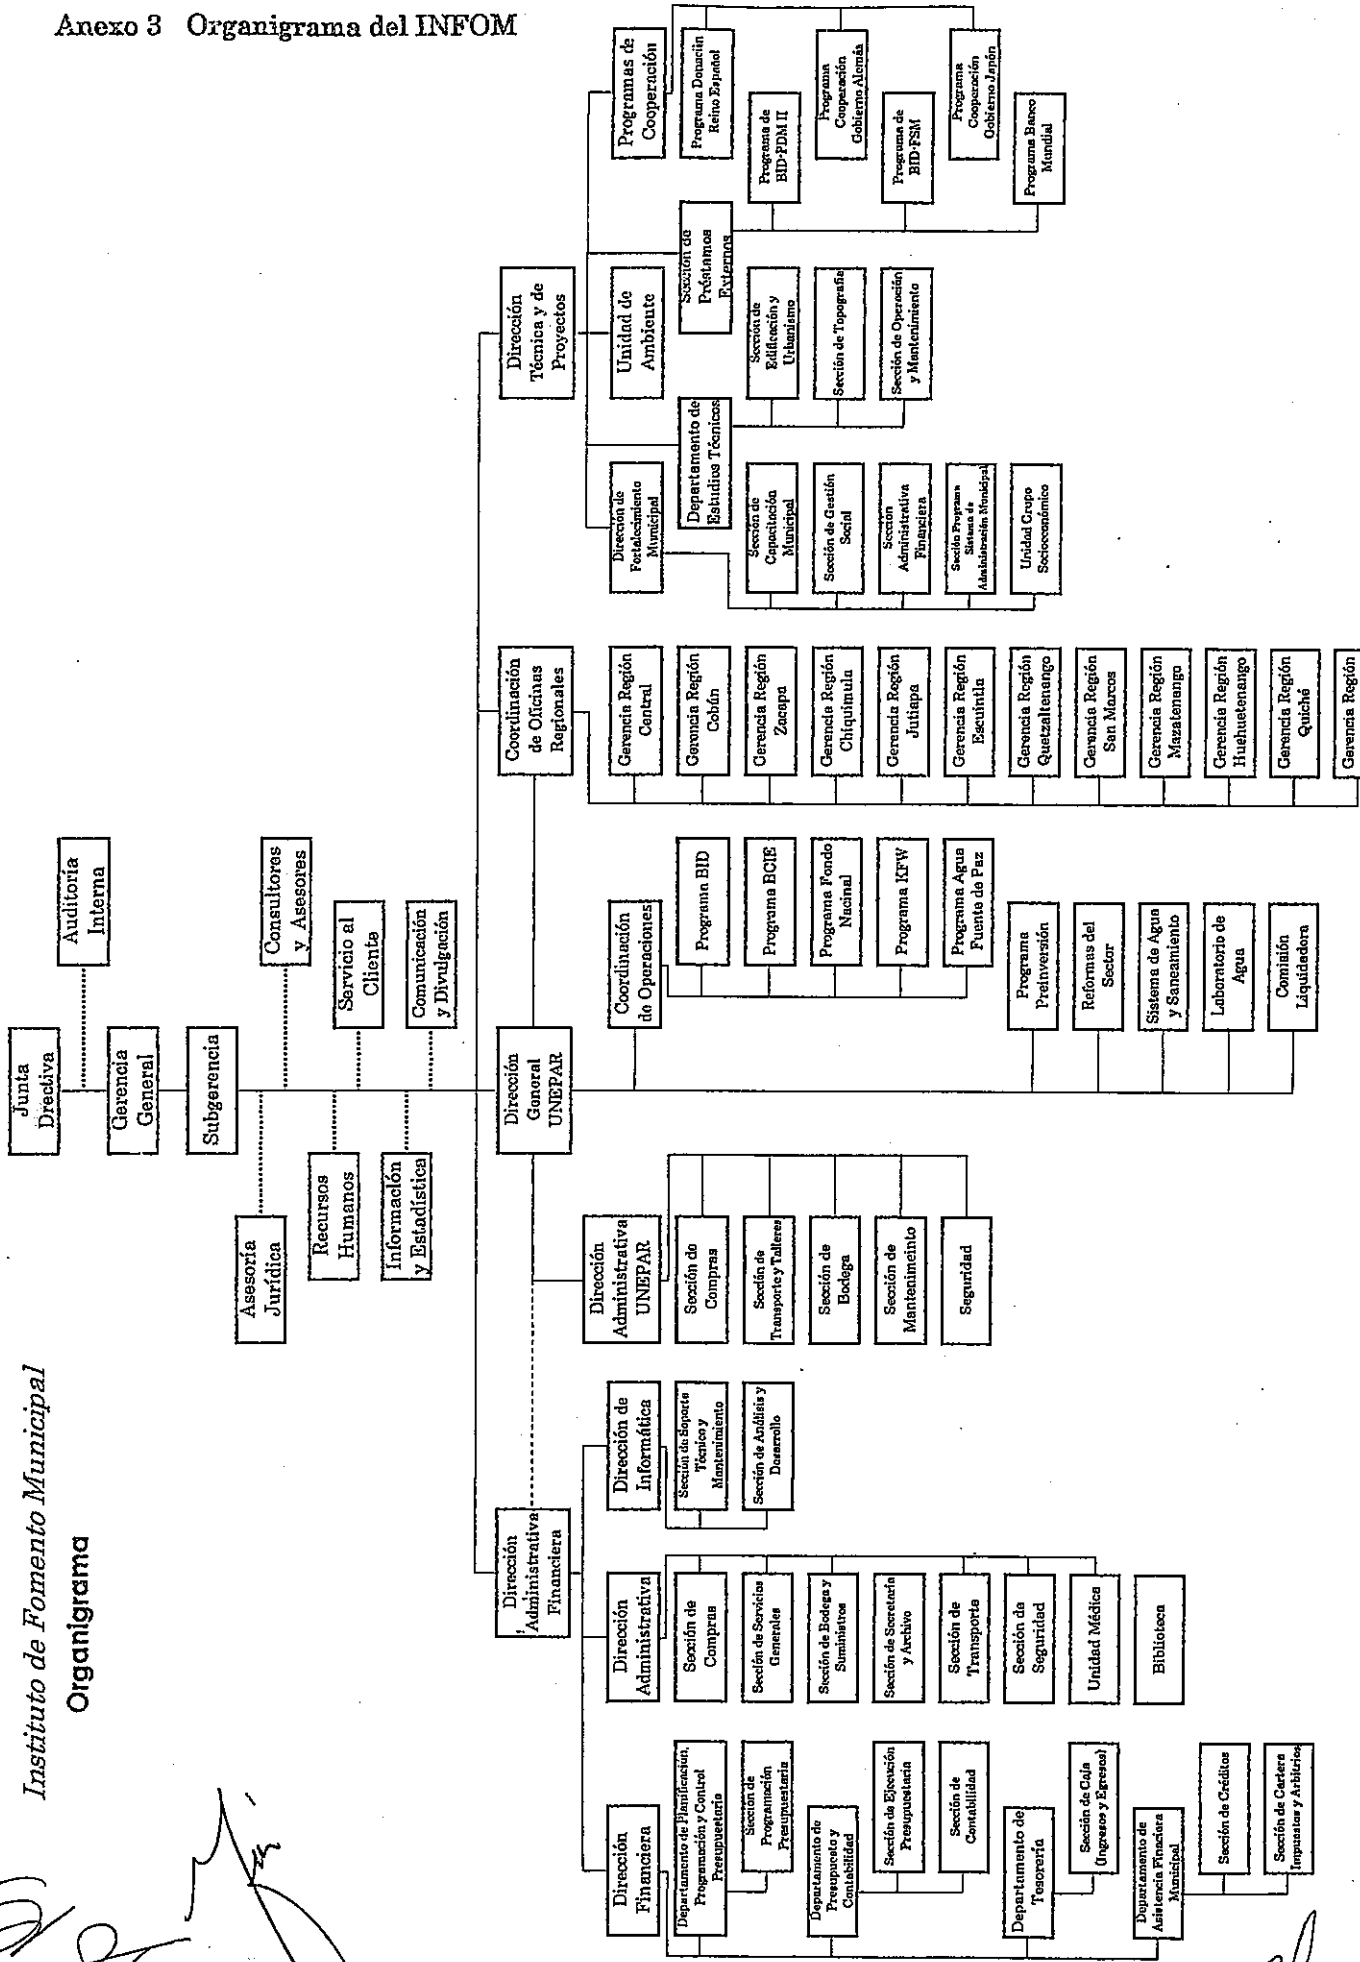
Anexo 3 Organigrama del INFOM

Instituto de Fomento Municipal
Organigrama

Junta Directiva

Auditoría Interna

Gerencia General

Subgerencia

Consultores y Asesores

Servicio al Cliente

Comunicación y Divulgación

Asesoría Jurídica

Recursos Humanos

Información y Estadística

Dirección Técnica y de Proyectos

Programas de Cooperación

Programa Donación Reino Español

Programa Cooperación Gobierno Alemán

Programa Cooperación Gobierno Japón

Programa de BID-PDM II

Programa de BID-FSM

Programa Banco Mundial

Unidad de Ambiente

Sección de Préstamos Externos

Departamento de Estudios Técnicos

Sección de Edificación y Urbanismo

Sección de Topografía

Sección de Operación y Mantenimiento

Dirección de Fortalecimiento Municipal

Sección de Capacitación Municipal

Sección de Gestión Social

Sección Administrativa Financiera

Sección Programa Sistema de Administración Municipal

Unidad Grupo Socioeconómico

Coordinación de Oficinas Regionales

Gerencia Región Central

Gerencia Región Cobán

Gerencia Región Zacapa

Gerencia Región Chiquimula

Gerencia Región Jutiapa

Gerencia Región Escuintla

Gerencia Región Quetzaltenango

Gerencia Región San Marcos

Gerencia Región Mazatenango

Gerencia Región Huehuetenango

Gerencia Región Quiché

Gerencia Región

Dirección General UNEPAR

Coordinación de Operaciones

Programa BID

Programa BCIE

Programa Fondo Nacinal

Programa KFW

Programa Agua Fuente de Paz

Programa Preinversión

Reformas del Sector

Sistema de Agua y Saneamiento

Laboratorio de Agua

Comisión Liquidadora

Dirección Administrativa UNEPAR

Sección de Compras

Sección de Transporte y Talleres

Sección de Bodega

Sección de Mantenimeinto

Seguridad

Dirección Administrativa Financiera

Dirección de Informática

Sección de Soporte Técnico y Mantenimiento

Sección de Análisis y Desarrollo

Dirección Administrativa

Sección de Compras

Sección de Servicios Generales

Sección de Bodega y Suministros

Sección de Secretaría y Archivo

Sección de Transporte

Sección de Seguridad

Unidad Médica

Biblioteca

Dirección Financiera

Departamento de Planificación, Programación y Control Presupuestario

Sección de Programación Presupuestaria

Departamento de Presupuesto y Contabilidad

Sección de Ejecución Presupuestaria

Sección de Contabilidad

Departamento de Tesorería

Sección de Caja (Ingresos y Egresos)

Departamento de Asistencia Financiera Municipal

Sección de Créditos

Sección de Cartera Impuestos y Arbitrios